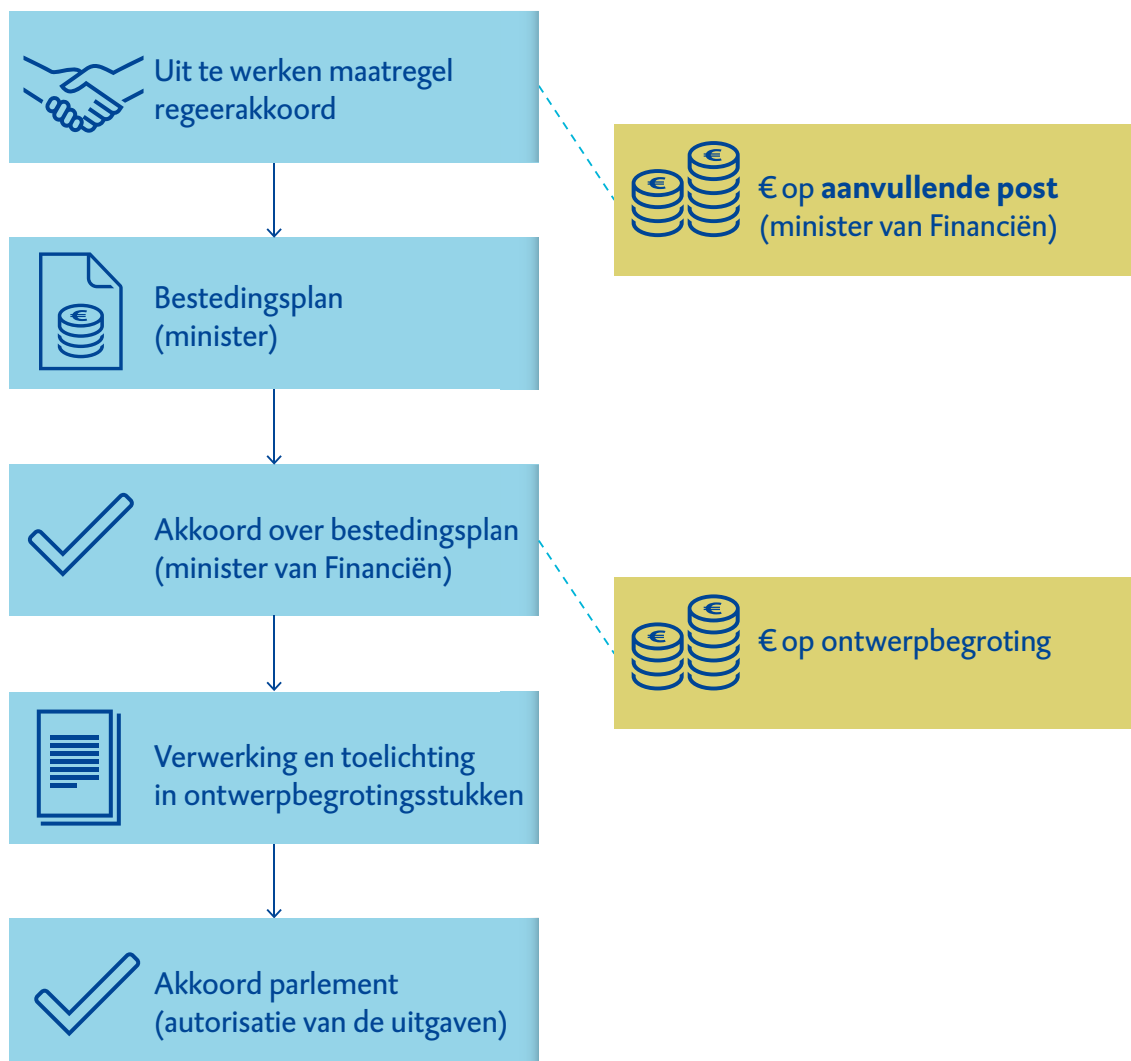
Uit te werken maatregel regeerakkoord

€ op **aanvullende post** (minister van Financiën)

Bestedingsplan (minister)

Akkoord over bestedingsplan (minister van Financiën)

€ op ontwerpbegroting

Verwerking en toelichting in ontwerpbegrotingsstukken

Akkoord parlement (autorisatie van de uitgaven)